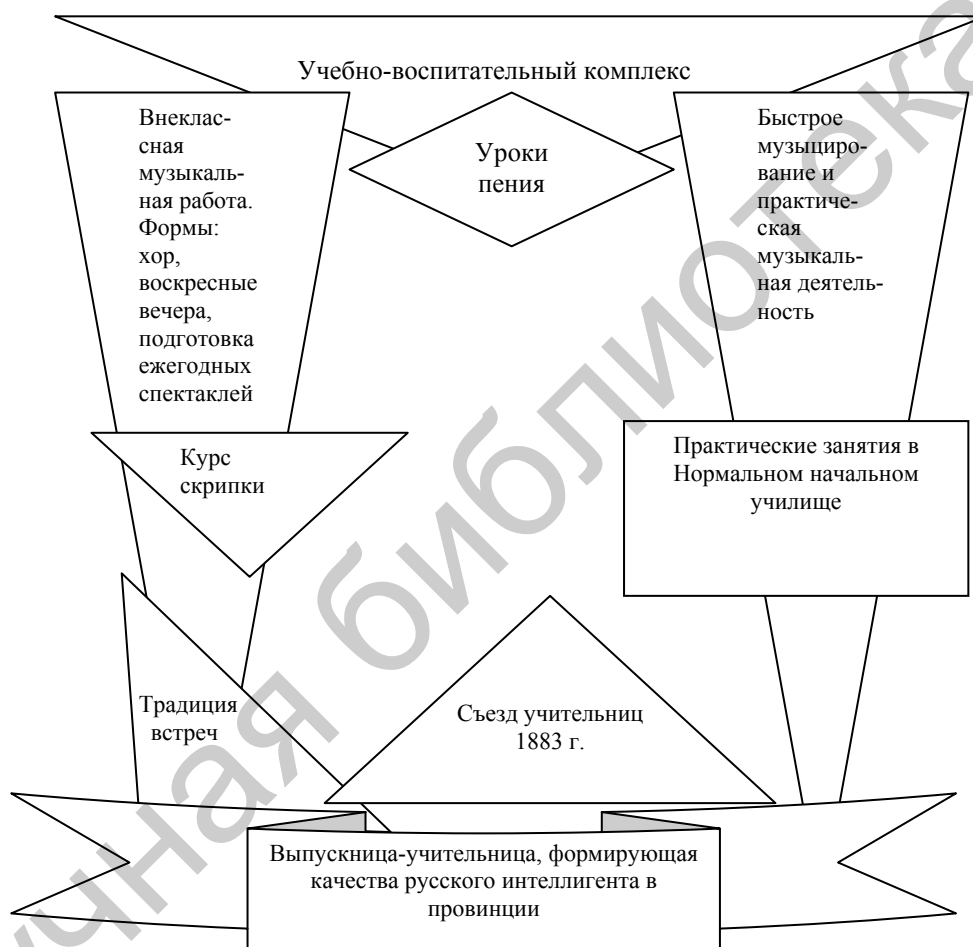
Учебно-воспитательный комплекс

Внеклассная музыкальная работа. Формы: хор, воскресные вечера, подготовка ежегодных спектаклей

Уроки пения

Быстрое музицирование и практическая музыкальная деятельность

Курс скрипки

Практические занятия в Нормальном начальном училище

Традиция встреч

Съезд учительниц 1883 г.

Выпускница-учительница, формирующая качества русского интеллигента в провинции

чная библиотека